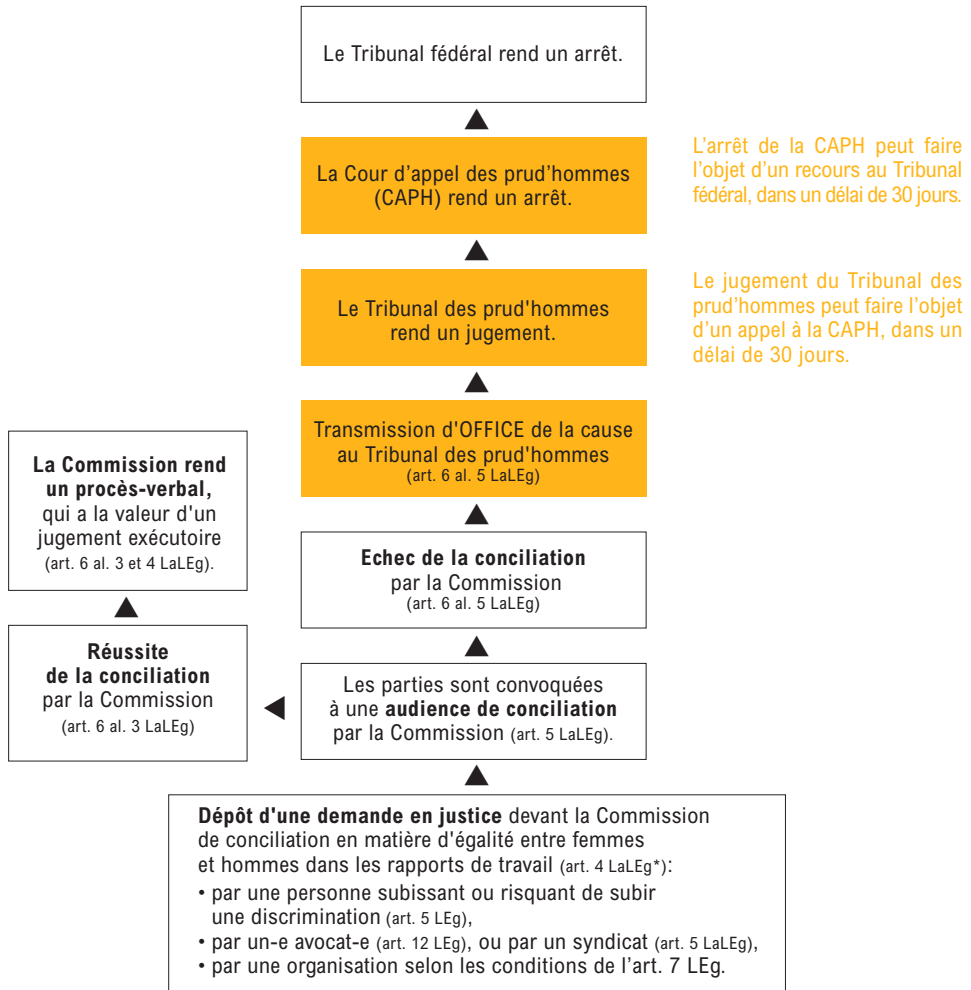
Le Tribunal fédéral rend un arrêt.

La Cour d'appel des prud'hommes (CAPH) rend un arrêt.

L'arrêt de la CAPH peut faire l'objet d'un recours au Tribunal fédéral, dans un délai de 30 jours.

Le Tribunal des prud'hommes rend un jugement.

Le jugement du Tribunal des prud'hommes peut faire l'objet d'un appel à la CAPH, dans un délai de 30 jours.

Transmission d'OFFICE de la cause au Tribunal des prud'hommes (art. 6 al. 5 LaLEg)

La Commission rend un procès-verbal, qui a la valeur d'un jugement exécutoire (art. 6 al. 3 et 4 LaLEg).

Echec de la conciliation par la Commission (art. 6 al. 5 LaLEg)

Réussite de la conciliation par la Commission (art. 6 al. 3 LaLEg)

Les parties sont convoquées à une audience de conciliation par la Commission (art. 5 LaLEg).

Dépôt d'une demande en justice devant la Commission de conciliation en matière d'égalité entre femmes et hommes dans les rapports de travail (art. 4 LaLEg*):
• par une personne subissant ou risquant de subir une discrimination (art. 5 LEg),
• par un-e avocat-e (art. 12 LEg), ou par un syndicat (art. 5 LaLEg),
• par une organisation selon les conditions de l'art. 7 LEg.